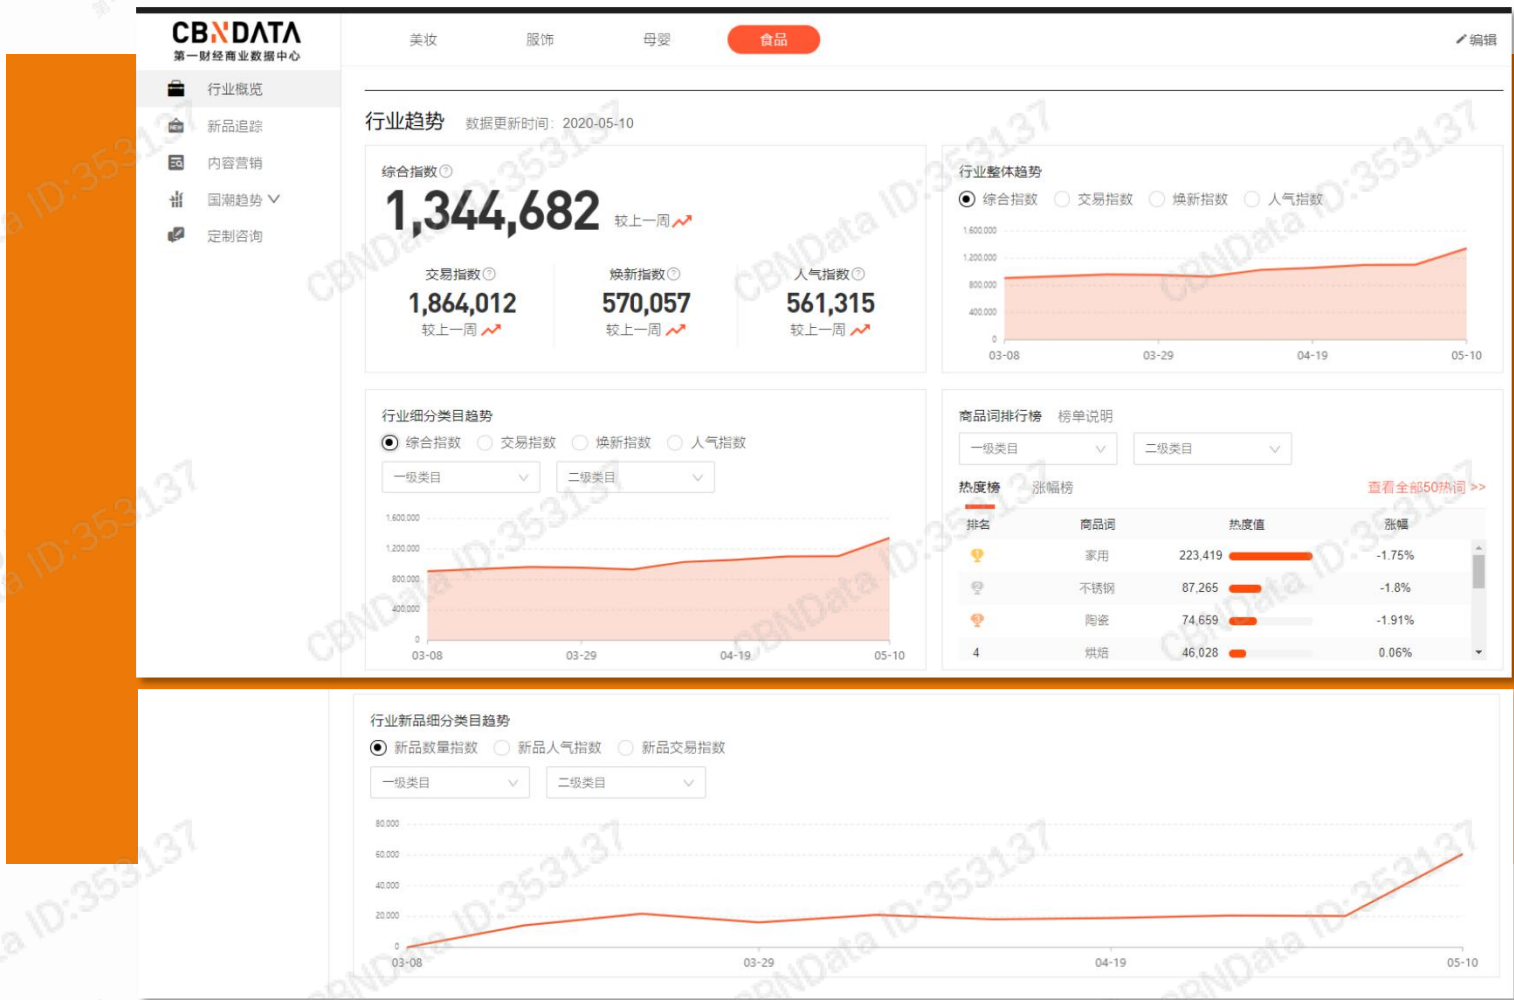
CBNDATA
第一财经商业数据中心

美妆 服饰 母婴 食品

编辑

行业概览
新品追踪
内容营销
国潮趋势
定制咨询

行业趋势 数据更新时间：2020-05-10

综合指数
1,344,682 较上一周

交易指数
1,864,012
较上一周

焕新指数
570,057
较上一周

人气指数
561,315
较上一周

行业整体趋势
综合指数 交易指数 焕新指数 人气指数

1,600,000
1,200,000
800,000
400,000
0
03-08 03-29 04-19 05-10

行业细分类目趋势
综合指数 交易指数 焕新指数 人气指数
一级类目 二级类目

1,600,000
1,200,000
800,000
400,000
0
03-08 03-29 04-19 05-10

商品词排行榜 榜单说明
一级类目 二级类目
热度榜 涨幅榜 查看全部50热词 >>

| 排名 | 商品词 | 热度值 | 涨幅 |
|---|---|---|---|
| | 家用 | 223,419 | -1.75% |
| | 不锈钢 | 87,265 | -1.8% |
| | 陶瓷 | 74,659 | -1.91% |
| 4 | 烘焙 | 46,028 | 0.06% |

行业新品细分类目趋势
新品数量指数 新品人气指数 新品交易指数
一级类目 二级类目

80,000
60,000
40,000
20,000
0
03-08 03-29 04-19 05-10

CBNData ID:353137